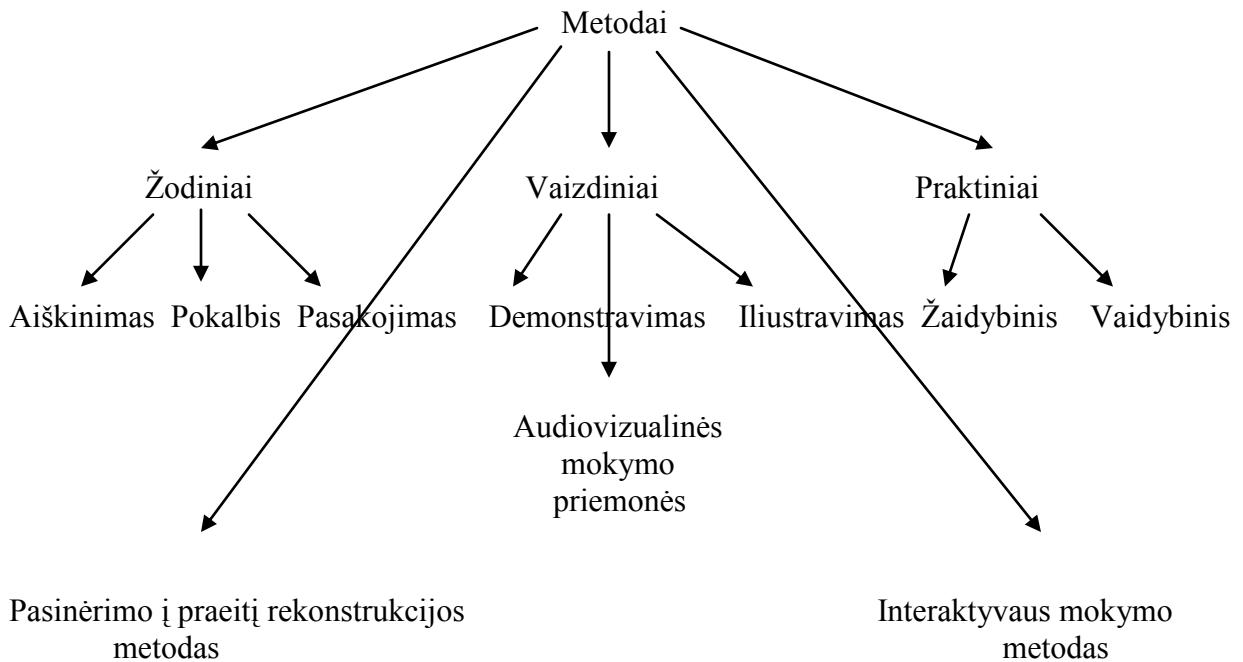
Metodai

Žodiniai

Vaizdiniai

Praktiniai

Aiškinimas Pokalbis Pasakojimas

Demonstravimas

Iliustravimas

Žaidybinis Vaidybinis

Audiovizualinės mokymo priemonės

Pasinėrimo į praeitį rekonstrukcijos metodas

Interaktyvaus mokymo metodas